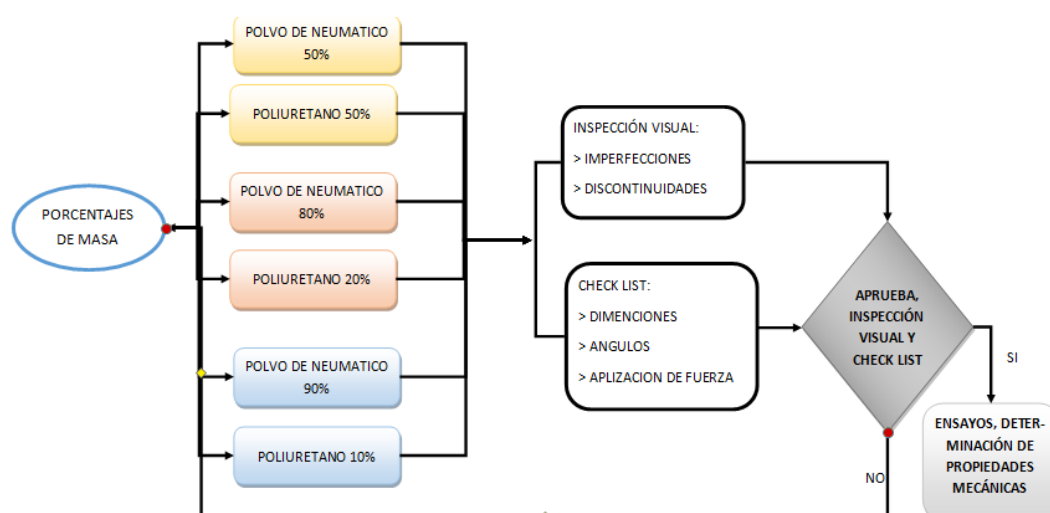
PORCENTAJES DE MASA

POLVO DE NEUMATICO 50%

POLIURETANO 50%

POLVO DE NEUMATICO 80%

POLIURETANO 20%

POLVO DE NEUMATICO 90%

POLIURETANO 10%

INSPECCIÓN VISUAL:
> IMPERFECCIONES
> DISCONTINUIDADES

CHECK LIST:
> DIMENCIONES
> ANGULOS
> APLIZACION DE FUERZA

APRUEBA, INSPECCIÓN VISUAL Y CHECK LIST

SI

NO

ENSAYOS, DETERMINACIÓN DE PROPIEDADES MECÁNICAS